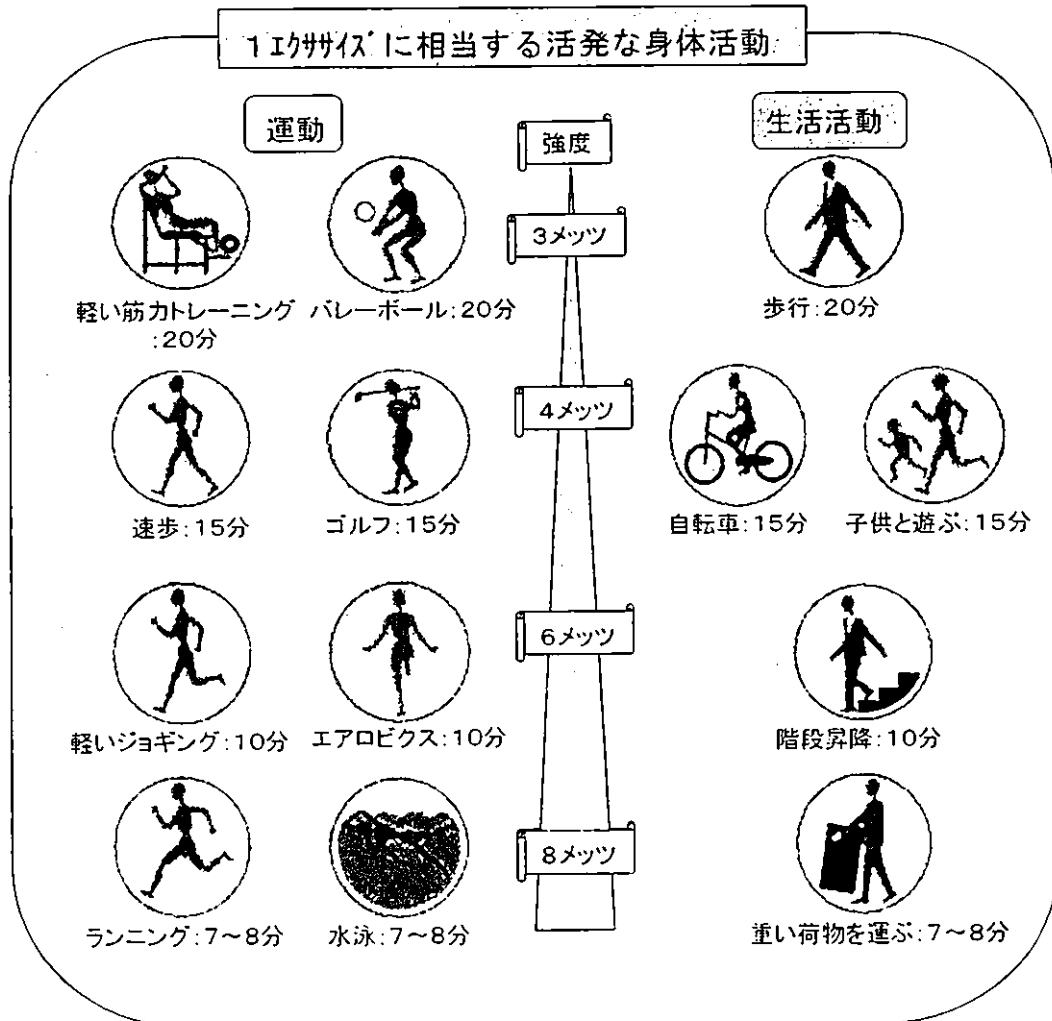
1エクササイズに相当する活発な身体活動

運動

強度

生活活動

3メッツ

軽い筋力トレーニング:20分

バレーボール:20分

歩行:20分

4メッツ

速歩:15分

ゴルフ:15分

自転車:15分

子供と遊ぶ:15分

6メッツ

軽いジョギング:10分

エアロビクス:10分

階段昇降:10分

8メッツ

ランニング:7~8分

水泳:7~8分

重い荷物を運ぶ:7~8分